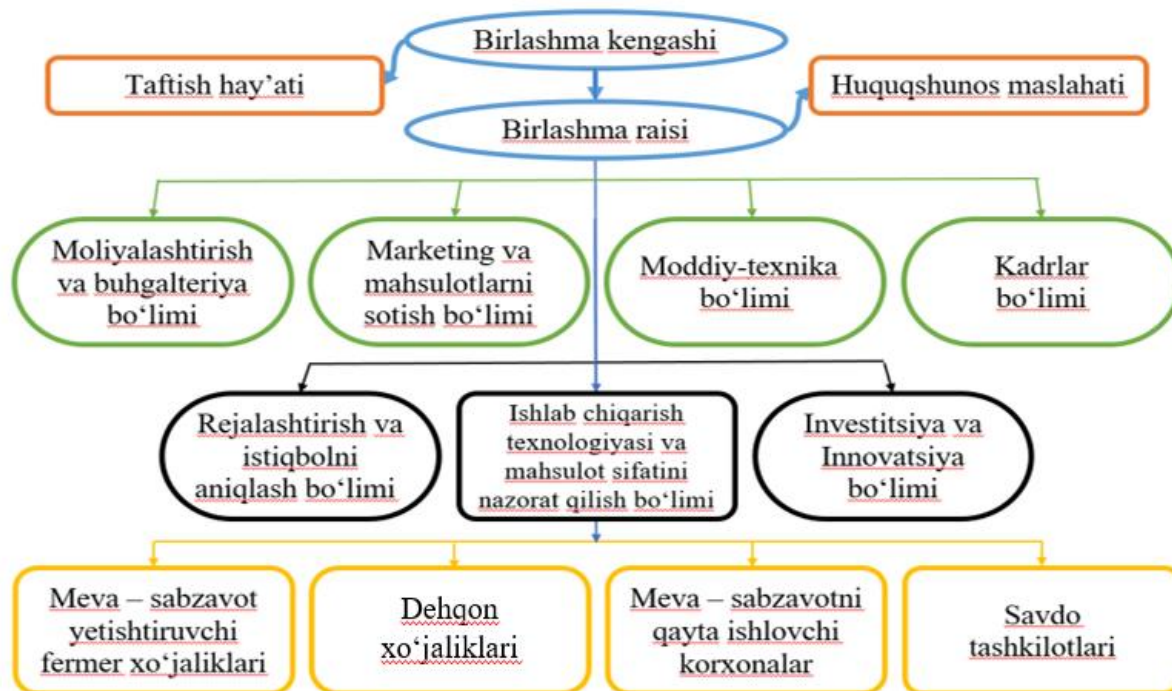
Birlashma kengashi

Taftish hay'ati

Huquqshunos maslahati

Birlashma raisi

Moliyalashtirish va buhgalteriya bo'limi

Marketing va mahsulotlarni sotish bo'limi

Moddiy-texnika bo'limi

Kadrlar bo'limi

Rejalashtirish va istiqbolni aniqlash bo'limi

Ishlab chiqarish texnologiyasi va mahsulot sifatini nazorat qilish bo'limi

Investitsiya va Innovatsiya bo'limi

Meva – sabzavot yetishtiruvchi fermer xo'jaliklari

Dehqon xo'jaliklari

Meva – sabzavotni qayta ishlovchi korxonalar

Savdo tashkilotlari